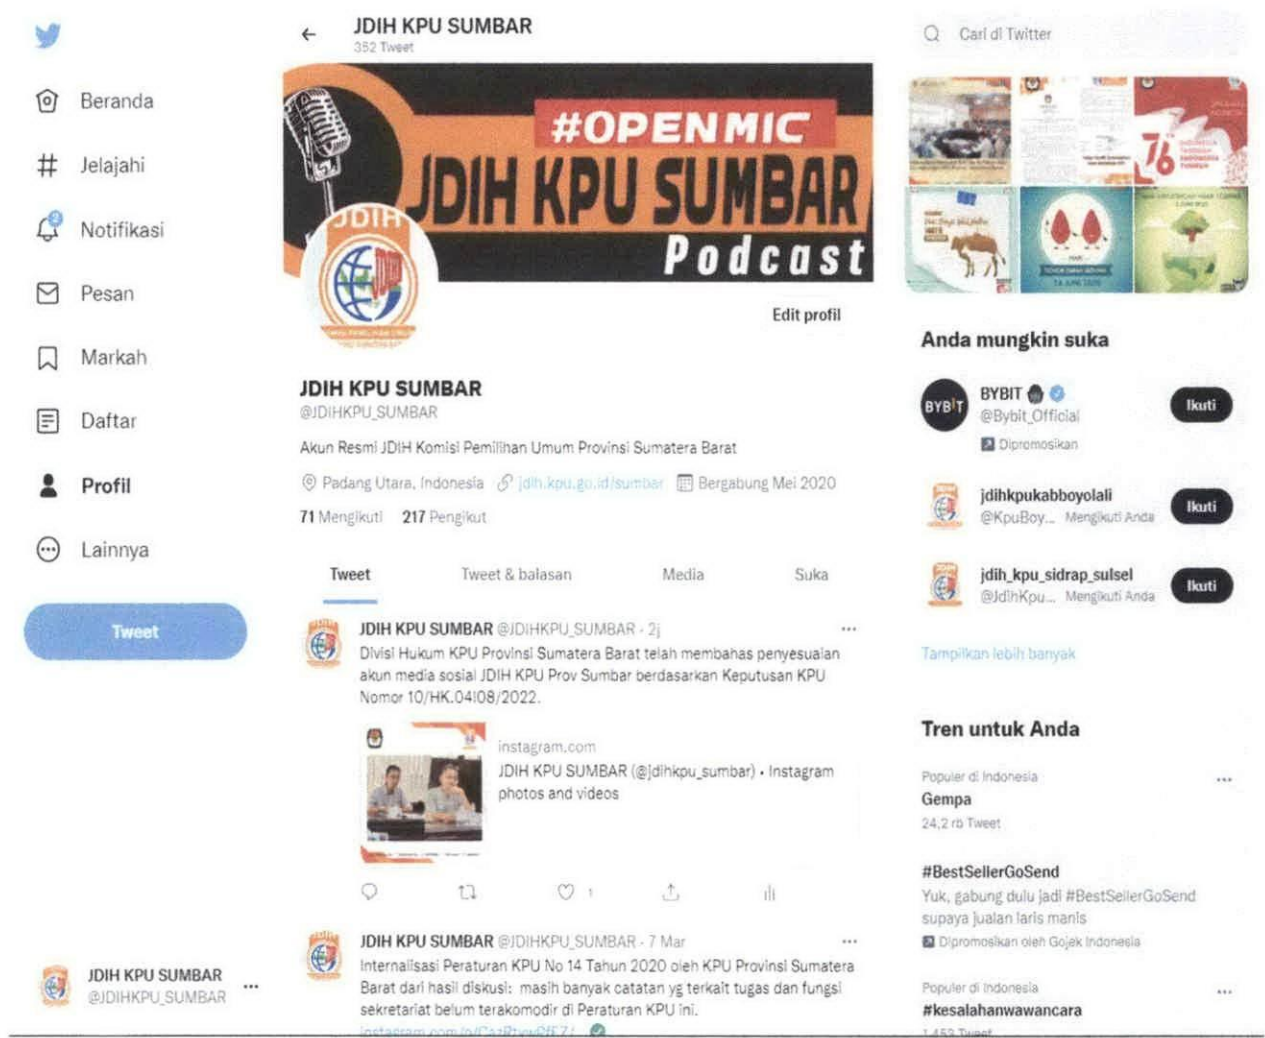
Beranda

Jelajahi

Notifikasi

Pesan

Markah

Daftar

Profil

Lainnya

Tweet

JDIH KPU SUMBAR
@JDIHKPU_SUMBAR

JDIH KPU SUMBAR
352 Tweet

#OPENMIC
JDIH KPU SUMBAR
Podcast

Edit profil

JDIH KPU SUMBAR
@JDIHKPU_SUMBAR

Akun Resmi JDIH Komisi Pemilihan Umum Provinsi Sumatera Barat

Padang Utara, Indonesia jdih.kpu.go.id/sumbar Bergabung Mei 2020

71 Mengikuti 217 Pengikut

Tweet Tweet & balasan Media Suka

JDIH KPU SUMBAR @JDIHKPU_SUMBAR · 2j
Divisi Hukum KPU Provinsi Sumatera Barat telah membahas penyesuaian akun media sosial JDIH KPU Prov Sumbar berdasarkan Keputusan KPU Nomor 10/HK.04108/2022.

instagram.com
JDIH KPU SUMBAR (@jdihkpu_sumbar) • Instagram photos and videos

1

JDIH KPU SUMBAR @JDIHKPU_SUMBAR · 7 Mar
Internalisasi Peraturan KPU No 14 Tahun 2020 oleh KPU Provinsi Sumatera Barat dari hasil diskusi: masih banyak catatan yg terkait tugas dan fungsi sekretariat belum terakomodir di Peraturan KPU ini.
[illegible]

Cari di Twitter

Anda mungkin suka

BYBIT
@Bybit_Official
Dipromosikan
Ikuti

jdihkpukabboyolali
@KpuBoy... Mengikuti Anda
Ikuti

jdih_kpu_sidrap_sulsel
@JdihKpu... Mengikuti Anda
Ikuti

Tampilkan lebih banyak

Tren untuk Anda

Populer di Indonesia
Gempa
24,2 rb Tweet

#BestSellerGoSend
Yuk, gabung dulu jadi #BestSellerGoSend supaya jualan laris manis
Dipromosikan oleh Gojek Indonesia

Populer di Indonesia
#kesalahanwawancara
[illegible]